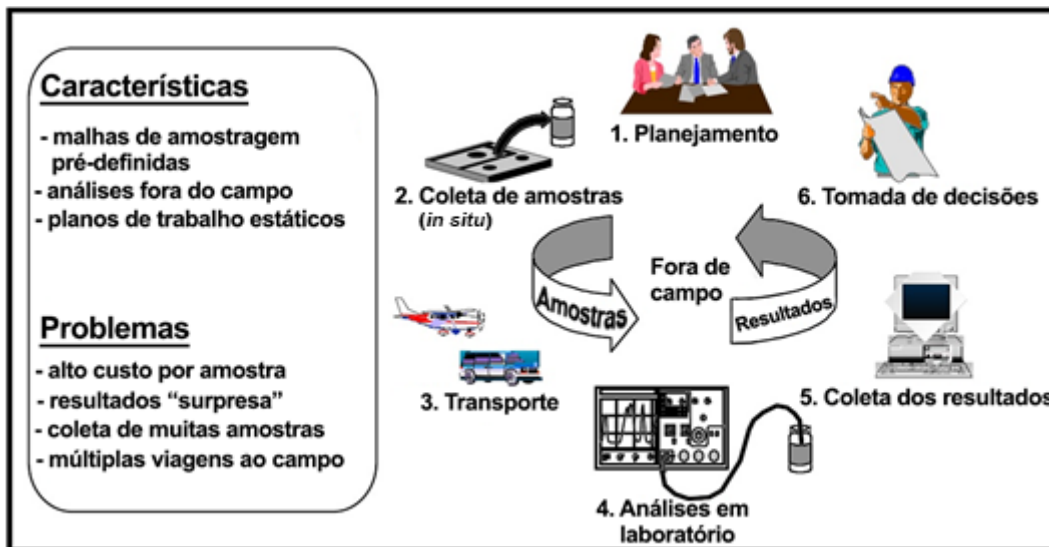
Características

- malhas de amostragem pré-definidas
- análises fora do campo
- planos de trabalho estáticos

Problemas

- alto custo por amostra
- resultados "surpresa"
- coleta de muitas amostras
- múltiplas viagens ao campo

1. Planejamento

2. Coleta de amostras (in situ)

6. Tomada de decisões

Fora de campo

Amostras

Resultados

3. Transporte

5. Coleta dos resultados

4. Análises em laboratório